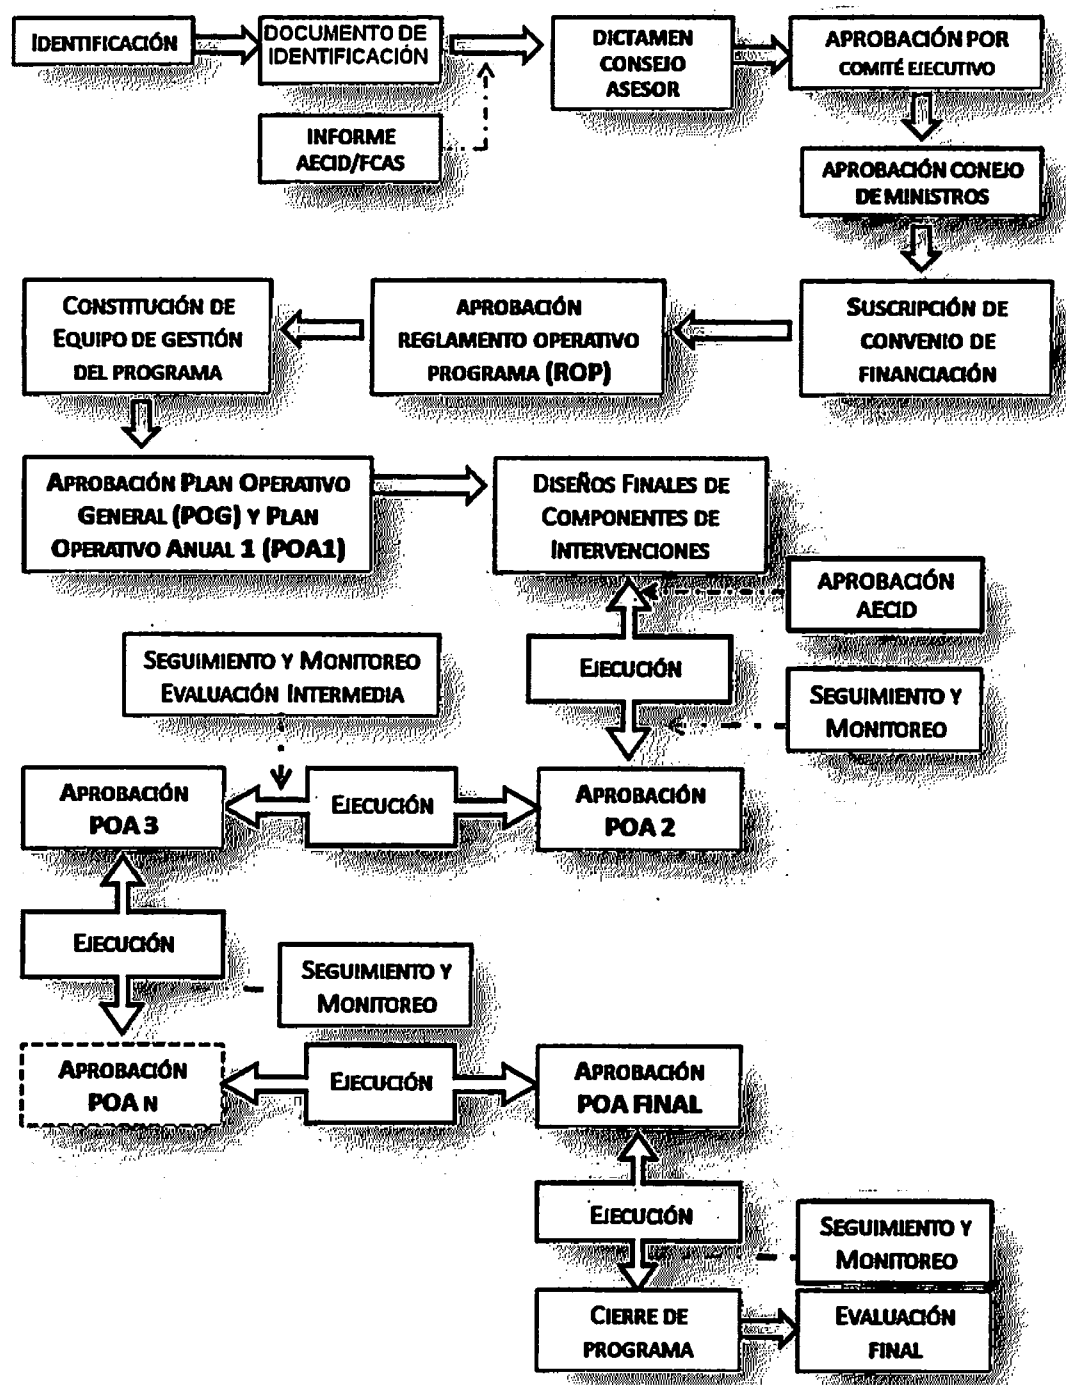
IDENTIFICACIÓN

DOCUMENTO DE IDENTIFICACIÓN

INFORME AECID/FCAS

DICTAMEN CONSEJO ASESOR

APROBACIÓN POR COMITÉ EJECUTIVO

APROBACIÓN CONEJO DE MINISTROS

SUSCRIPCIÓN DE CONVENIO DE FINANCIACIÓN

APROBACIÓN REGLAMENTO OPERATIVO PROGRAMA (ROP)

CONSTITUCIÓN DE EQUIPO DE GESTIÓN DEL PROGRAMA

APROBACIÓN PLAN OPERATIVO GENERAL (POG) Y PLAN OPERATIVO ANUAL 1 (POA1)

DISEÑOS FINALES DE COMPONENTES DE INTERVENCIONES

APROBACIÓN AECID

EJECUCIÓN

SEGUIMIENTO Y MONITOREO

SEGUIMIENTO Y MONITOREO EVALUACIÓN INTERMEDIA

APROBACIÓN POA 3

EJECUCIÓN

APROBACIÓN POA 2

EJECUCIÓN

SEGUIMIENTO Y MONITOREO

APROBACIÓN POA N

EJECUCIÓN

APROBACIÓN POA FINAL

EJECUCIÓN

SEGUIMIENTO Y MONITOREO

CIERRE DE PROGRAMA

EVALUACIÓN FINAL